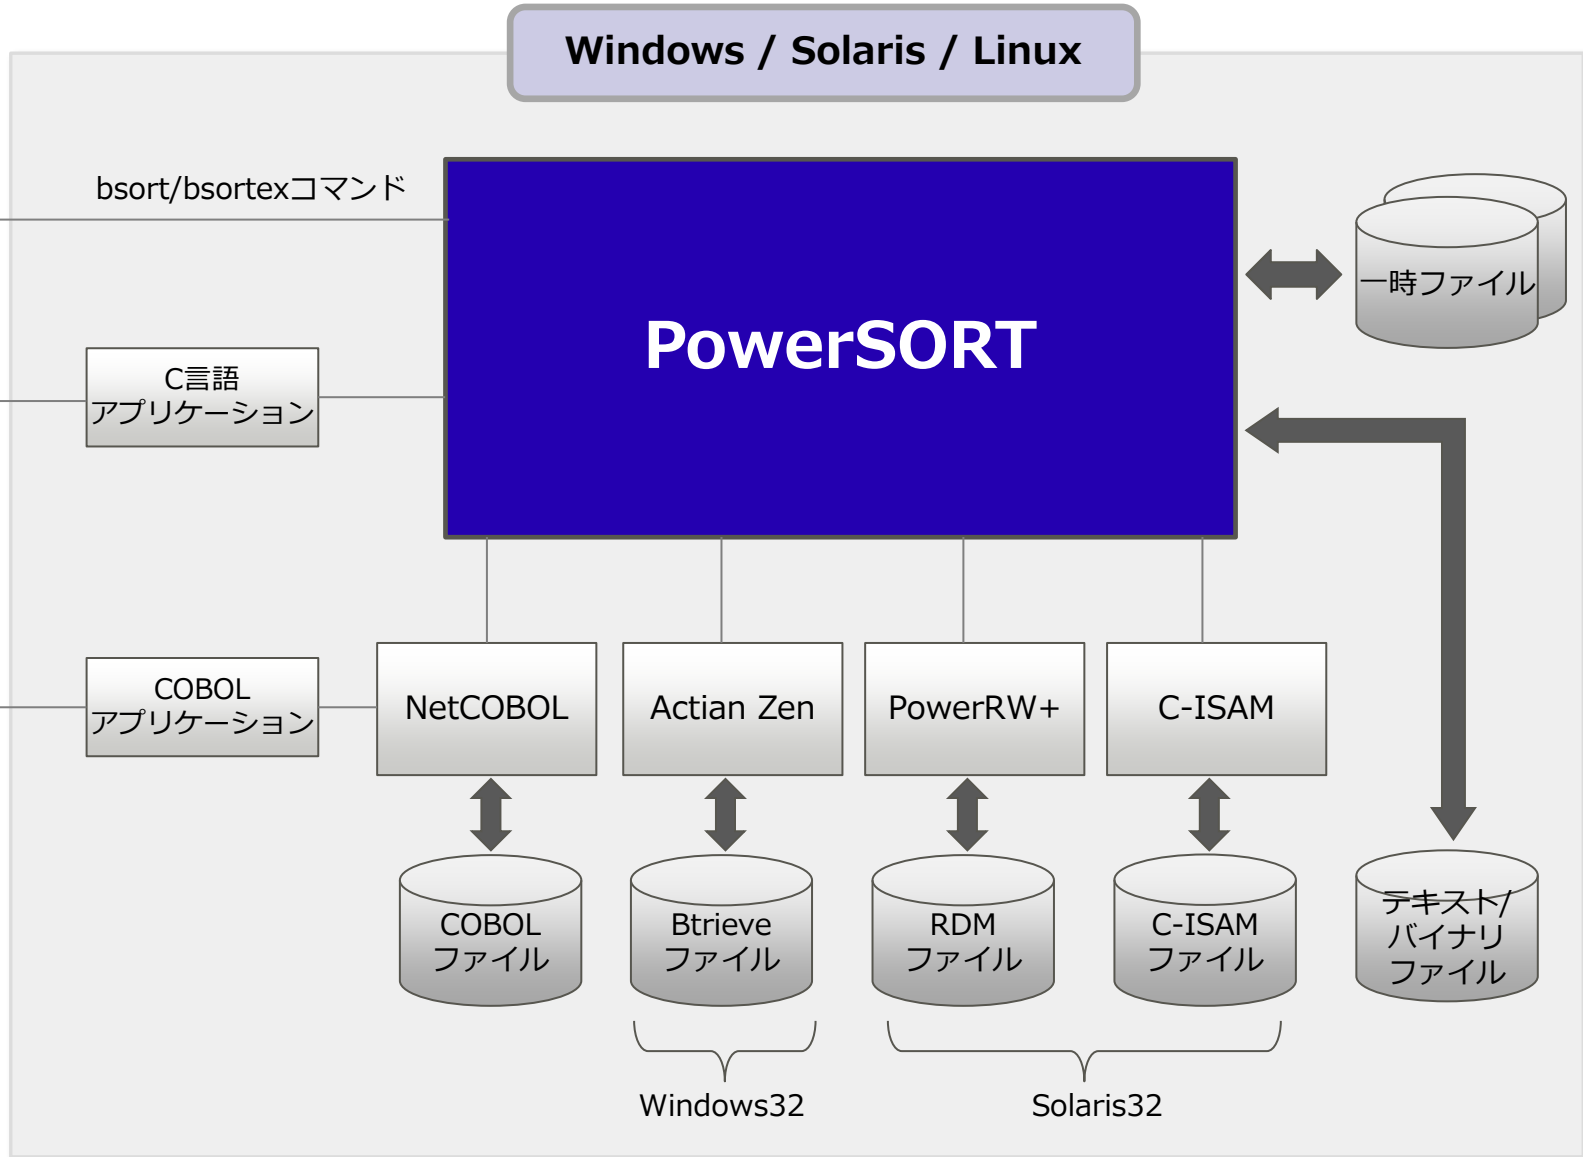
Windows / Solaris / Linux

bsort/bsortexコマンド

PowerSORT

一時ファイル

C言語
アプリケーション

COBOL
アプリケーション

NetCOBOL

Actian Zen

PowerRW+

C-ISAM

COBOL
ファイル

Btrieve
ファイル

RDM
ファイル

C-ISAM
ファイル

テキスト/
バイナリ
ファイル

Windows32

Solaris32